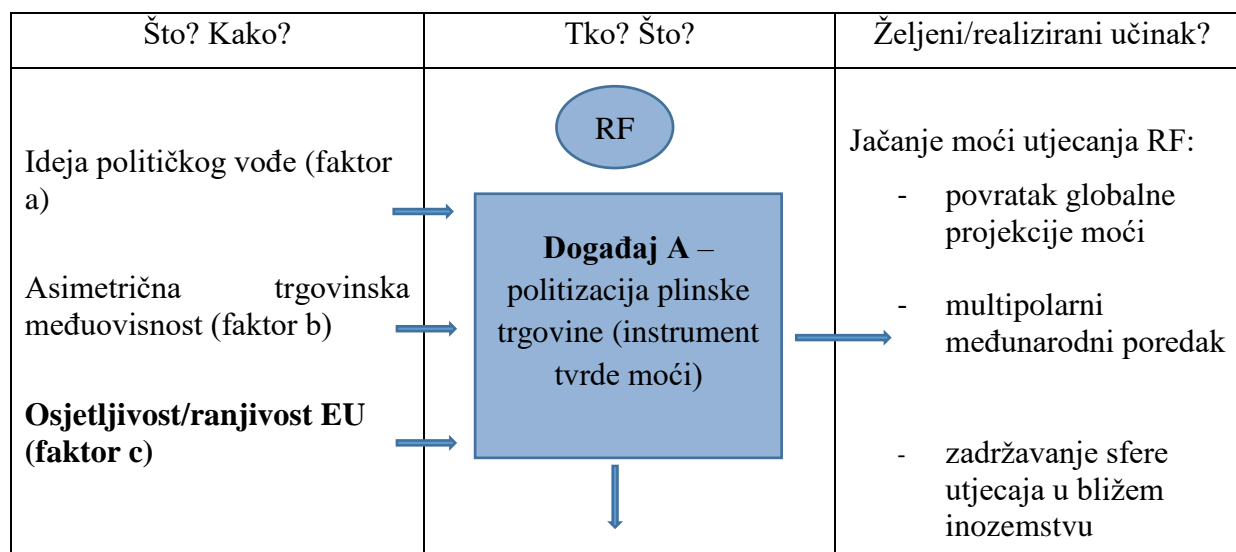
| Što? Kako? | Tko? Što? | Željeni/realizirani učinak? |
|---|---|---|
| Ideja političkog vođe (faktor a)<br><br>Asimetrična trgovinska međuovisnost (faktor b)<br><br>**Osjetljivost/ranjivost EU (faktor c)** | RF<br><br>**Događaj A** – politizacija plinske trgovine (instrument tvrde moći) | Jačanje moći utjecanja RF:<br>- povratak globalne projekcije moći<br>- multipolarni međunarodni poredak<br>- zadržavanje sfere utjecaja u bližem inozemstvu |